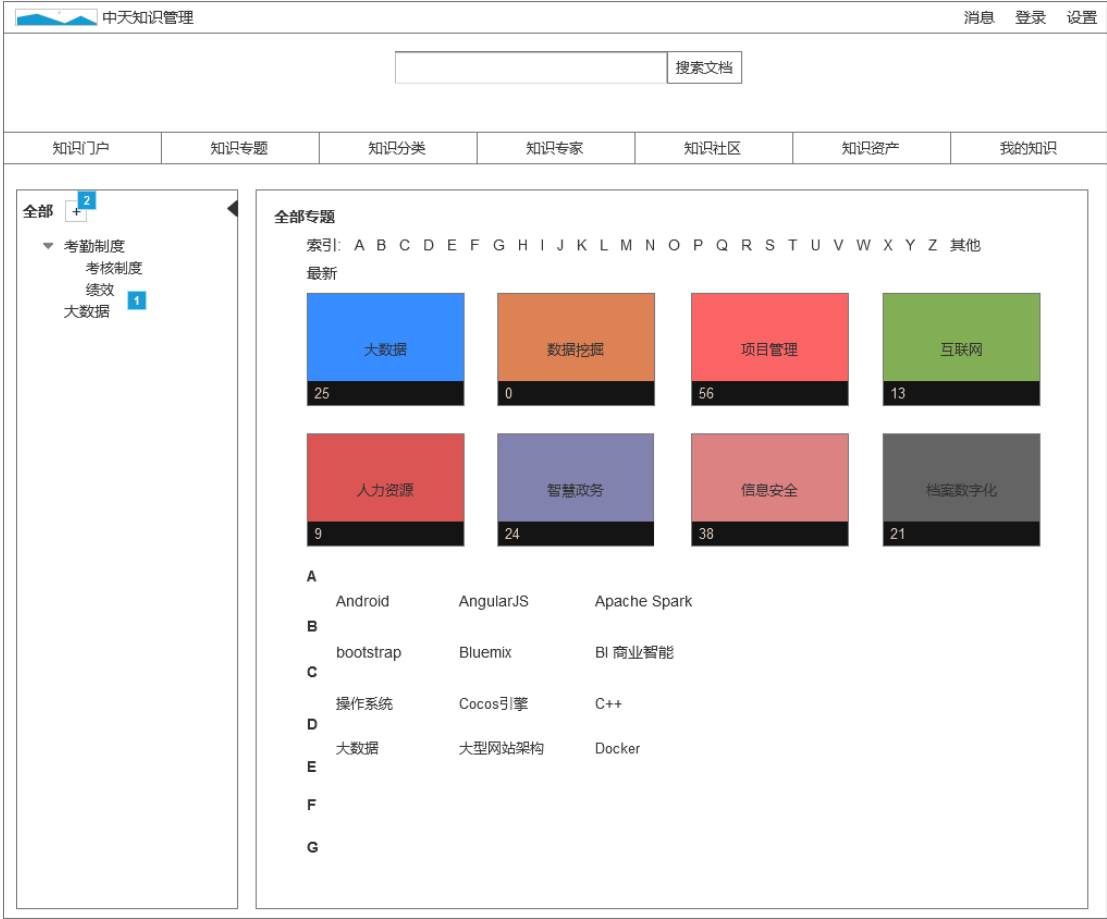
中天知识管理

消息 登录 设置

搜索文档

| 知识门户 | 知识专题 | 知识分类 | 知识专家 | 知识社区 | 知识资产 | 我的知识 |
|---|---|---|---|---|---|---|

全部 + 2

考勤制度
考核制度
绩效 1
大数据

全部专题

索引: A B C D E F G H I J K L M N O P Q R S T U V W X Y Z 其他

最新

大数据
25

数据挖掘
0

项目管理
56

互联网
13

人力资源
9

智慧政务
24

信息安全
38

档案数字化
21

A
Android AngularJS Apache Spark

B
bootstrap Bluemix BI 商业智能

C
操作系统 Cocos引擎 C++

D
大数据 大型网站架构 Docker

E

F

G